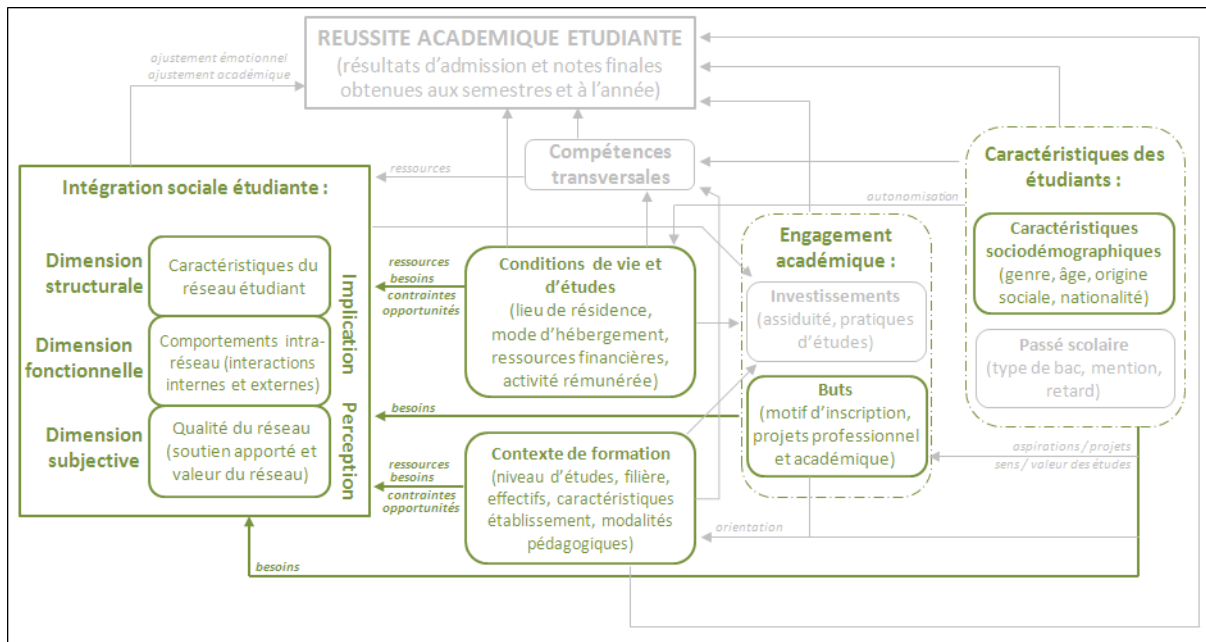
REUSSITE ACADEMIQUE ETUDIANTE
(résultats d'admission et notes finales obtenues aux semestres et à l'année)

ajustement émotionnel
ajustement académique

Compétences transversales

ressources

Intégration sociale étudiante :

Dimension structurale

Caractéristiques du réseau étudiant

Dimension fonctionnelle

Comportements intra-réseau (interactions internes et externes)

Dimension subjective

Qualité du réseau (soutien apporté et valeur du réseau)

Implication

Perception

ressources
besoins
contraintes
opportunités

Conditions de vie et d'études
(lieu de résidence, mode d'hébergement, ressources financières, activité rémunérée)

besoins

ressources
besoins
contraintes
opportunités

Contexte de formation
(niveau d'études, filière, effectifs, caractéristiques établissement, modalités pédagogiques)

autonomisation

Engagement académique :

Investissements
(assiduité, pratiques d'études)

Buts
(motif d'inscription, projets professionnel et académique)

Caractéristiques des étudiants :

Caractéristiques sociodémographiques
(genre, âge, origine sociale, nationalité)

Passé scolaire
(type de bac, mention, retard)

aspirations / projets
sens / valeur des études

orientation

besoins